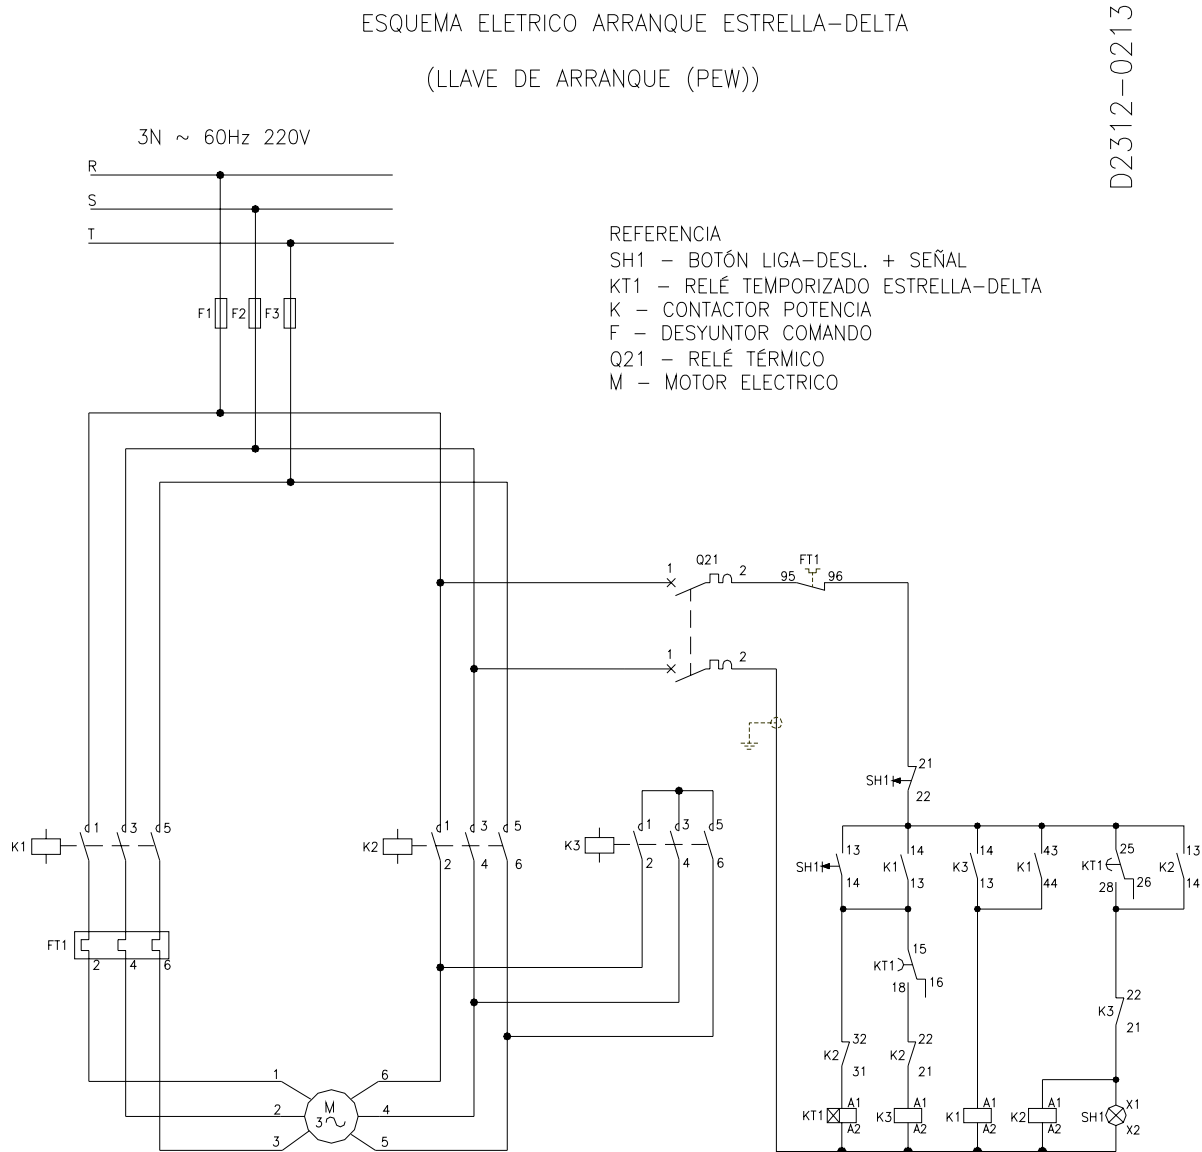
ESQUEMA ELETRICO ARRANQUE ESTRELLA–DELTA

(LLAVE DE ARRANQUE (PEW))

D2312–0213

3N ~ 60Hz 220V

R
S
T

F1 F2 F3

REFERENCIA
SH1 – BOTÓN LIGA–DESL. + SEÑAL
KT1 – RELÉ TEMPORIZADO ESTRELLA–DELTA
K – CONTACTOR POTENCIA
F – DESYUNTOR COMANDO
Q21 – RELÉ TÉRMICO
M – MOTOR ELECTRICO

Q21
1 2
FT1
95 96
1 2

SH1 21 22

K1 1 3 5
FT1 2 4 6
K2 1 3 5 2 4 6
K3 1 3 5 2 4 6

SH1 13 14
K1 14 13
K3 14 13
K1 43 44
KT1 25 28 26
K2 13 14
KT1 15 18 16
K3 22 21
K2 32 31
K2 22 21
KT1 A1 A2
K3 A1 A2
K1 A1 A2
K2 A1 A2
SH1 X1 X2

M
3~
1 2 3 6 4 5